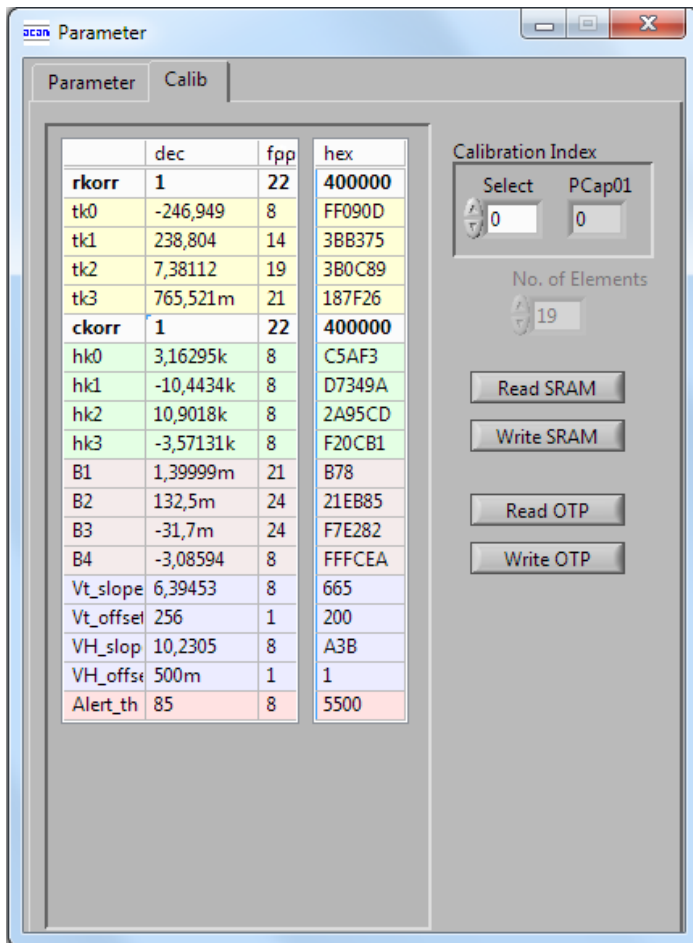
acam Parameter

Parameter | Calib

| | dec | fpp | hex |
|---|---|---|---|
| rkorr | 1 | 22 | 400000 |
| tk0 | -246,949 | 8 | FF090D |
| tk1 | 238,804 | 14 | 3BB375 |
| tk2 | 7,38112 | 19 | 3B0C89 |
| tk3 | 765,521m | 21 | 187F26 |
| ckorr | 1 | 22 | 400000 |
| hk0 | 3,16295k | 8 | C5AF3 |
| hk1 | -10,4434k | 8 | D7349A |
| hk2 | 10,9018k | 8 | 2A95CD |
| hk3 | -3,57131k | 8 | F20CB1 |
| B1 | 1,39999m | 21 | B78 |
| B2 | 132,5m | 24 | 21EB85 |
| B3 | -31,7m | 24 | F7E282 |
| B4 | -3,08594 | 8 | FFFCEA |
| Vt_slope | 6,39453 | 8 | 665 |
| Vt_offset | 256 | 1 | 200 |
| VH_slop | 10,2305 | 8 | A3B |
| VH_offse | 500m | 1 | 1 |
| Alert_th | 85 | 8 | 5500 |

Calibration Index
Select 0
PCap01 0

No. of Elements
19

Read SRAM
Write SRAM
Read OTP
Write OTP